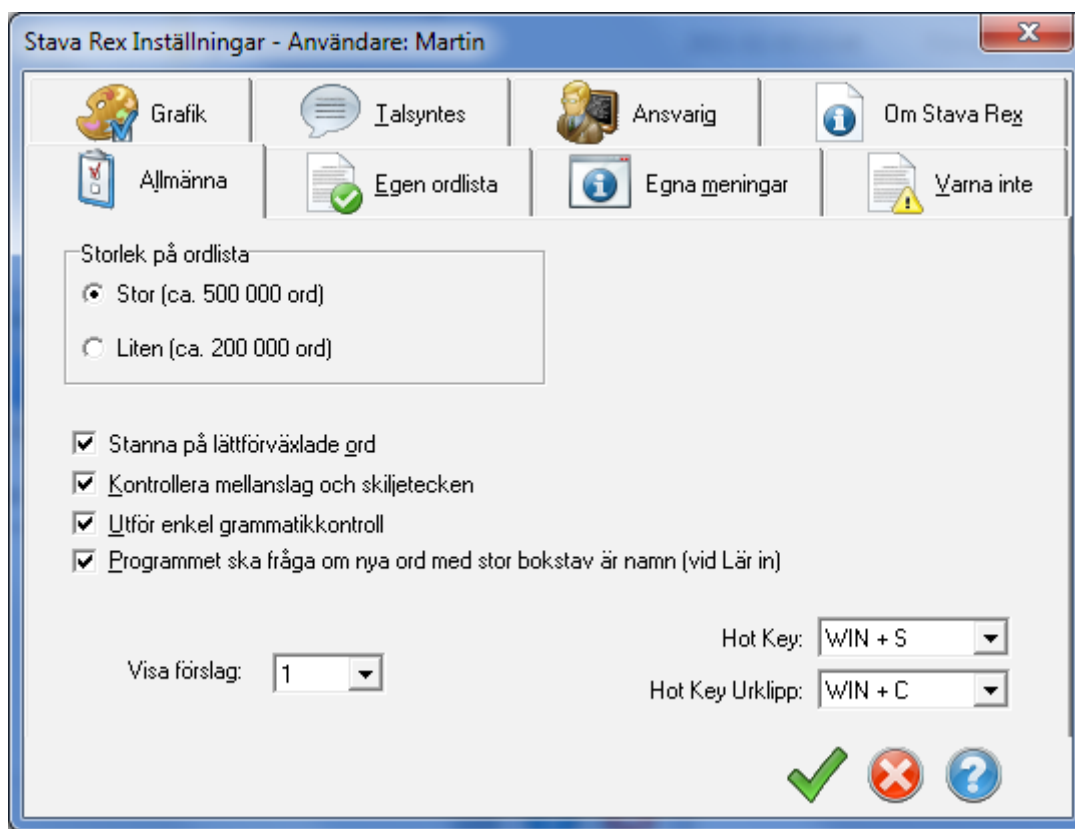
Stava Rex Inställningar - Användare: Martin

Grafik
Talsyntes
Ansvarig
Om Stava Rex
Allmänna
Egen ordlista
Egna meningar
Varna inte

Storlek på ordlista
Stor (ca. 500 000 ord)
Liten (ca. 200 000 ord)

Stanna på lättförväxlade ord
Kontrollera mellanslag och skiljetecken
Utför enkel grammatikkontroll
Programmet ska fråga om nya ord med stor bokstav är namn (vid Lär in)

Hot Key: WIN + S
Visa förslag: 1
Hot Key Urklipp: WIN + C